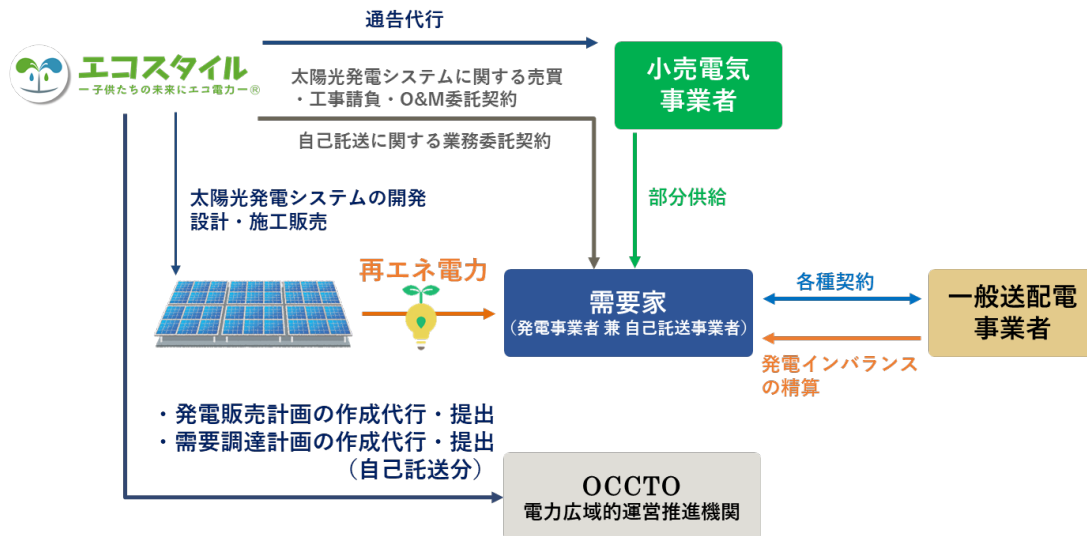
エコスタイル
一子供たちの未来にエコ電力ー®

通告代行

小売電気事業者

太陽光発電システムに関する売買
・工事請負・O&M委託契約

自己託送に関する業務委託契約

太陽光発電システムの開発
設計・施工販売

部分供給

再エネ電力

需要家
（発電事業者 兼 自己託送事業者）

各種契約

一般送配電事業者

発電インバランスの精算

・発電販売計画の作成代行・提出
・需要調達計画の作成代行・提出
（自己託送分）

OCCTO
電力広域的運営推進機関